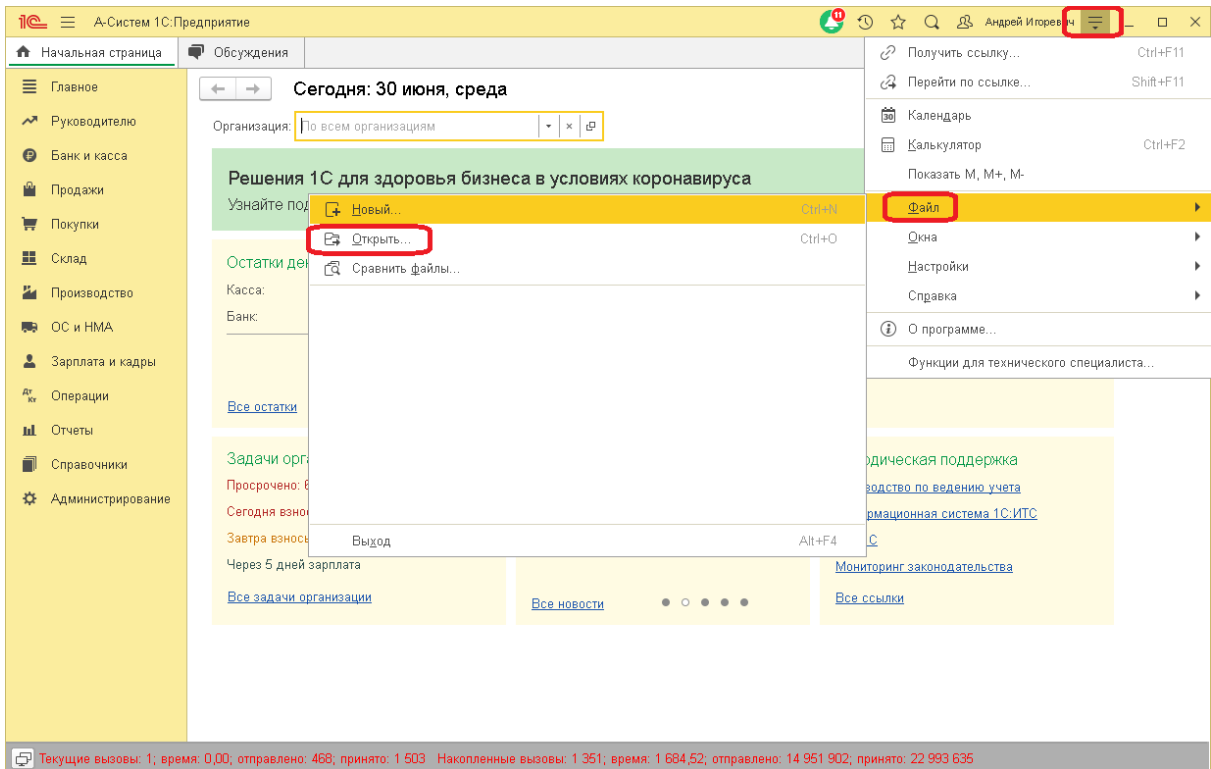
1С А-Систем 1С:Предприятие 11 Андрей Игоревич

Начальная страница Обсуждения

Главное
Руководителю
Банк и касса
Продажи
Покупки
Склад
Производство
ОС и НМА
Зарплата и кадры
Операции
Отчеты
Справочники
Администрирование

Сегодня: 30 июня, среда

Организация: По всем организациям

Решения 1С для здоровья бизнеса в условиях коронавируса
Узнайте под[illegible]

Остатки де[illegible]
Касса:
Банк:
Все остатки

Задачи орга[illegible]
Просрочено: 6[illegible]
Сегодня взнос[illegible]
Завтра взнос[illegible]
Через 5 дней зарплата
Все задачи организации

Все новости

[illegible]одическая поддержка
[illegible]водство по ведению учета
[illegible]рмационная система 1С:ИТС
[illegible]С
Мониторинг законодательства
Все ссылки

Новый... Ctrl+N
Открыть... Ctrl+O
Сравнить файлы...
Выход Alt+F4

Получить ссылку... Ctrl+F11
Перейти по ссылке... Shift+F11
Календарь
Калькулятор Ctrl+F2
Показать M, M+, M-
Файл
Окна
Настройки
Справка
О программе...
Функции для технического специалиста...

Текущие вызовы: 1; время: 0,00; отправлено: 468; принято: 1 503 Накопленные вызовы: 1 351; время: 1 684,52; отправлено: 14 951 902; принято: 22 993 635